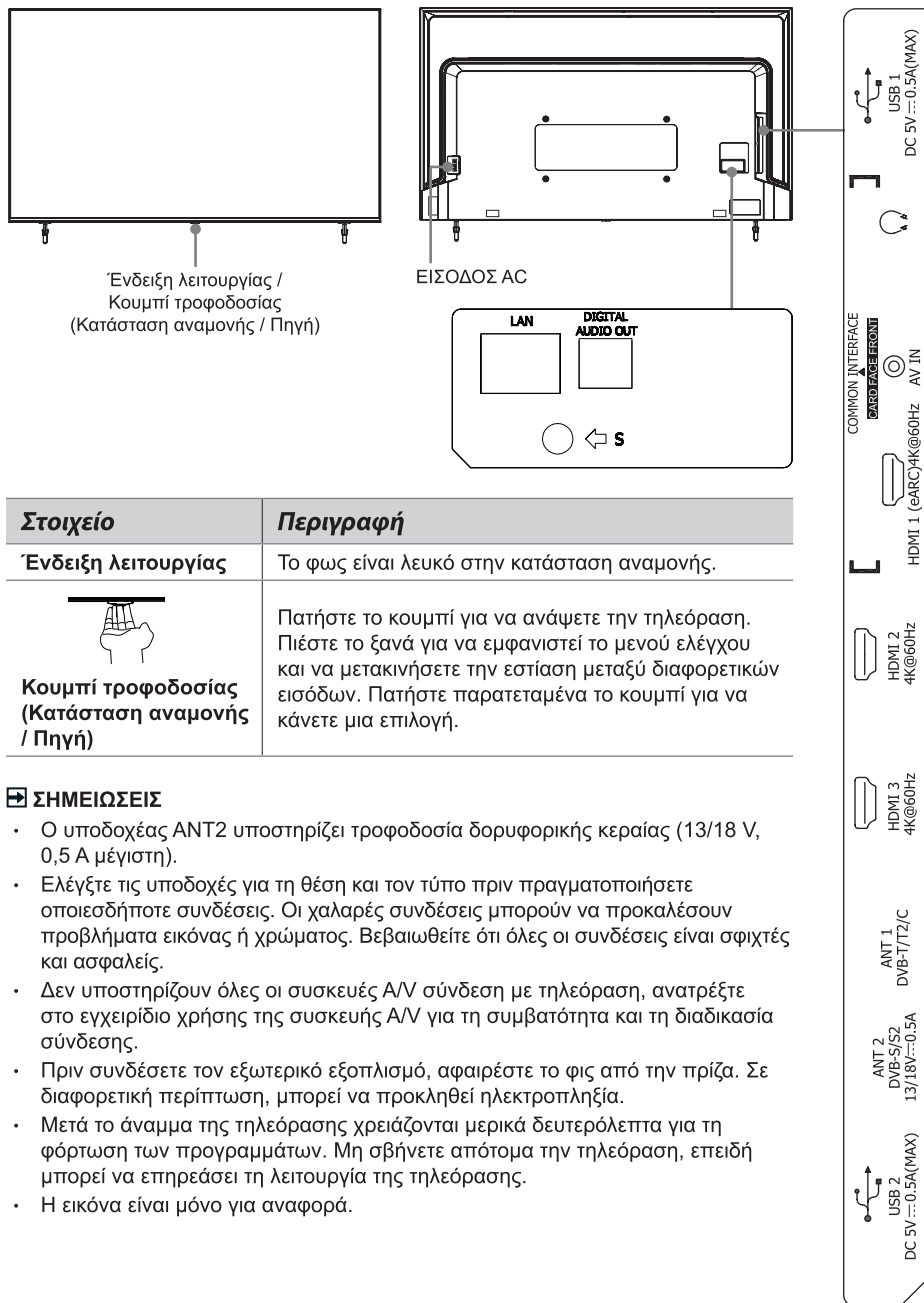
Ένδειξη λειτουργίας / Κουμπί τροφοδοσίας (Κατάσταση αναμονής / Πηγή)

ΕΙΣΟΔΟΣ AC

LAN

DIGITAL AUDIO OUT

S

USB 1 DC 5V ⎓ 0.5A(MAX)

COMMON INTERFACE CARD FACE FRONT

AV IN

HDMI 1 (eARC)4K@60Hz

HDMI 2 4K@60Hz

HDMI 3 4K@60Hz

ANT 1 DVB-T/T2/C

ANT 2 DVB-S/S2 13/18V⎓0.5A

USB 2 DC 5V ⎓ 0.5A(MAX)

| Στοιχείο | Περιγραφή |
|---|---|
| Ένδειξη λειτουργίας | Το φως είναι λευκό στην κατάσταση αναμονής. |
| Κουμπί τροφοδοσίας (Κατάσταση αναμονής / Πηγή) | Πατήστε το κουμπί για να ανάψετε την τηλεόραση. Πιέστε το ξανά για να εμφανιστεί το μενού ελέγχου και να μετακινήσετε την εστίαση μεταξύ διαφορετικών εισόδων. Πατήστε παρατεταμένα το κουμπί για να κάνετε μια επιλογή. |

ΣΗΜΕΙΩΣΕΙΣ

• Ο υποδοχέας ANT2 υποστηρίζει τροφοδοσία δορυφορικής κεραίας (13/18 V, 0,5 A μέγιστη).

• Ελέγξτε τις υποδοχές για τη θέση και τον τύπο πριν πραγματοποιήσετε οποιεσδήποτε συνδέσεις. Οι χαλαρές συνδέσεις μπορούν να προκαλέσουν προβλήματα εικόνας ή χρώματος. Βεβαιωθείτε ότι όλες οι συνδέσεις είναι σφιχτές και ασφαλείς.

• Δεν υποστηρίζουν όλες οι συσκευές A/V σύνδεση με τηλεόραση, ανατρέξτε στο εγχειρίδιο χρήσης της συσκευής A/V για τη συμβατότητα και τη διαδικασία σύνδεσης.

• Πριν συνδέσετε τον εξωτερικό εξοπλισμό, αφαιρέστε το φις από την πρίζα. Σε διαφορετική περίπτωση, μπορεί να προκληθεί ηλεκτροπληξία.

• Μετά το άναμμα της τηλεόρασης χρειάζονται μερικά δευτερόλεπτα για τη φόρτωση των προγραμμάτων. Μη σβήνετε απότομα την τηλεόραση, επειδή μπορεί να επηρεάσει τη λειτουργία της τηλεόρασης.

• Η εικόνα είναι μόνο για αναφορά.